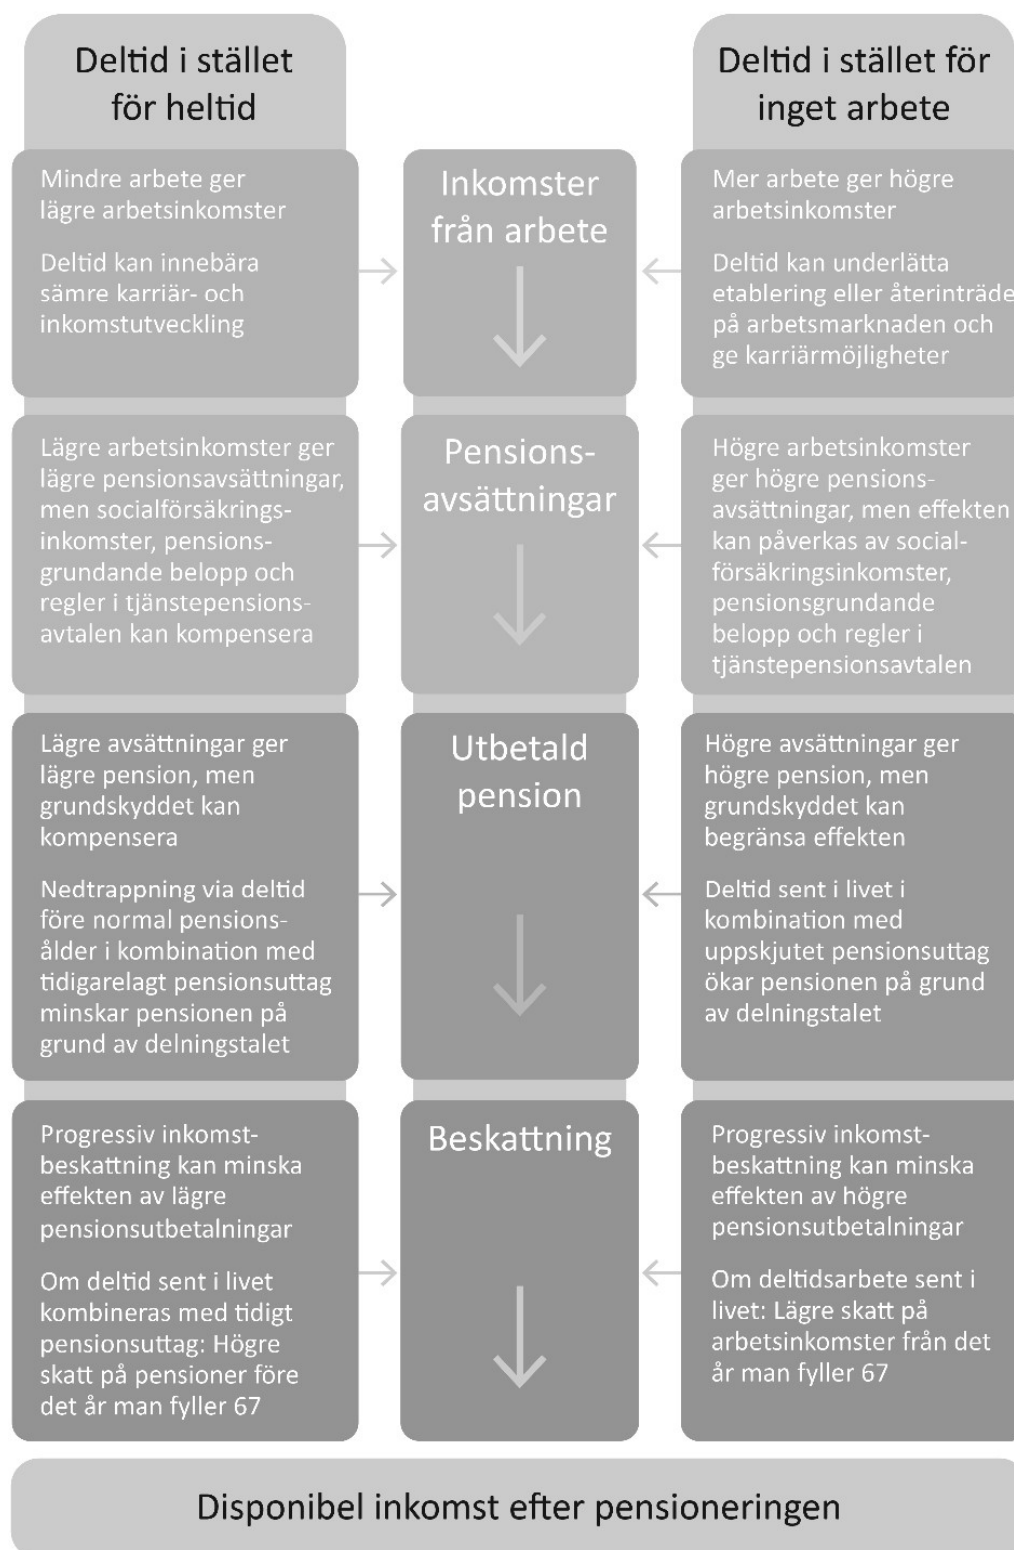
Deltid i stället för heltid

Deltid i stället för inget arbete

Mindre arbete ger lägre arbetsinkomster

Deltid kan innebära sämre karriär- och inkomstutveckling

Inkomster från arbete

Mer arbete ger högre arbetsinkomster

Deltid kan underlätta etablering eller återinträde på arbetsmarknaden och ge karriärmöjligheter

Lägre arbetsinkomster ger lägre pensionsavsättningar, men socialförsäkringsinkomster, pensionsgrundande belopp och regler i tjänstepensionsavtalen kan kompensera

Pensionsavsättningar

Högre arbetsinkomster ger högre pensionsavsättningar, men effekten kan påverkas av socialförsäkringsinkomster, pensionsgrundande belopp och regler i tjänstepensionsavtalen

Lägre avsättningar ger lägre pension, men grundskyddet kan kompensera

Nedtrappning via deltid före normal pensionsålder i kombination med tidigarelagt pensionsuttag minskar pensionen på grund av delningstalet

Utbetald pension

Högre avsättningar ger högre pension, men grundskyddet kan begränsa effekten

Deltid sent i livet i kombination med uppskjutet pensionsuttag ökar pensionen på grund av delningstalet

Progressiv inkomstbeskattning kan minska effekten av lägre pensionsutbetalningar

Om deltid sent i livet kombineras med tidigt pensionsuttag: Högre skatt på pensioner före det år man fyller 67

Beskattning

Progressiv inkomstbeskattning kan minska effekten av högre pensionsutbetalningar

Om deltidsarbete sent i livet: Lägre skatt på arbetsinkomster från det år man fyller 67

Disponibel inkomst efter pensioneringen